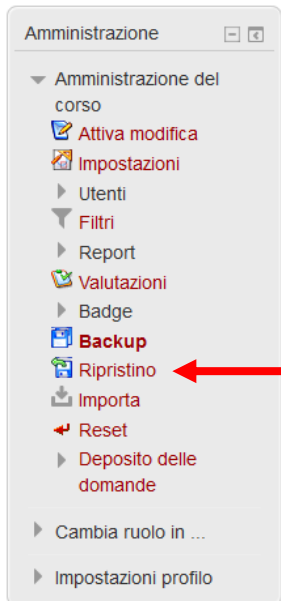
Amministrazione

Amministrazione del corso
Attiva modifica
Impostazioni
Utenti
Filtri
Report
Valutazioni
Badge
Backup
Ripristino
Importa
Reset
Deposito delle domande

Cambia ruolo in ...

Impostazioni profilo